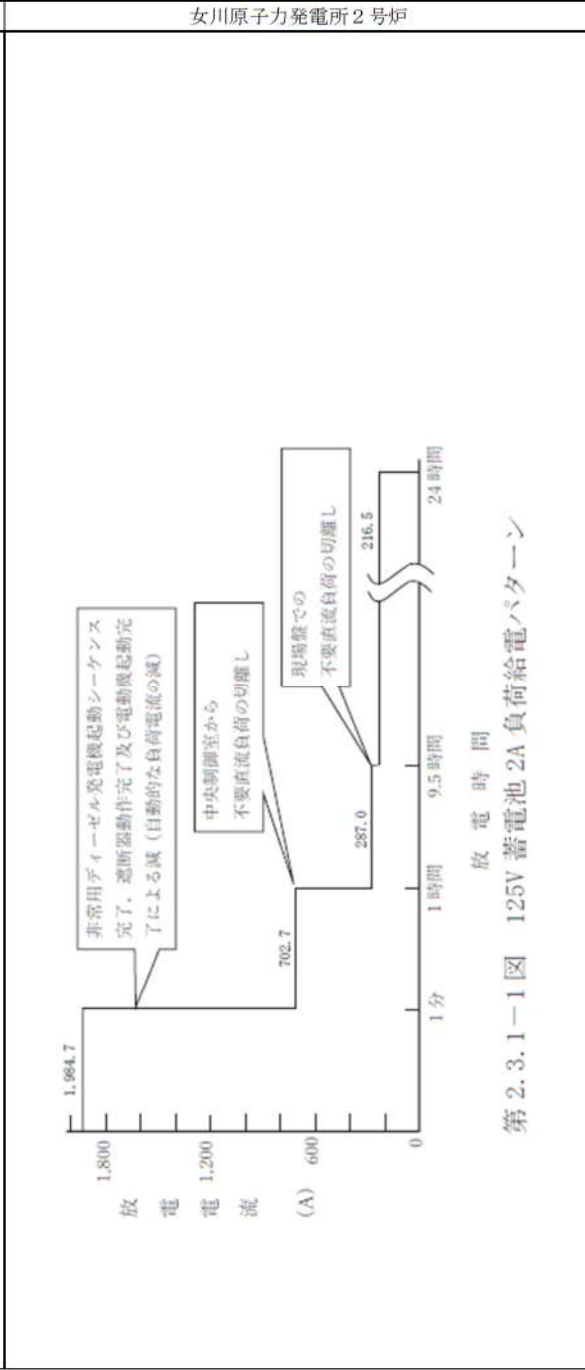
女川原子力発電所２号炉

非常用ディーゼル発電機起動シーケンス完了，遮断器動作完了及び電動機起動完了による減（自動的な負荷電流の減）

中央制御室から不要直流負荷の切離し

現場盤での不要直流負荷の切離し

1,984.7

702.7

287.0

216.5

1,800

1,200

600

0

放電電流（A）

1分

1時間

9.5時間

24時間

放電時間

第２.３.１－１図　125V 蓄電池 2A 負荷給電パターン